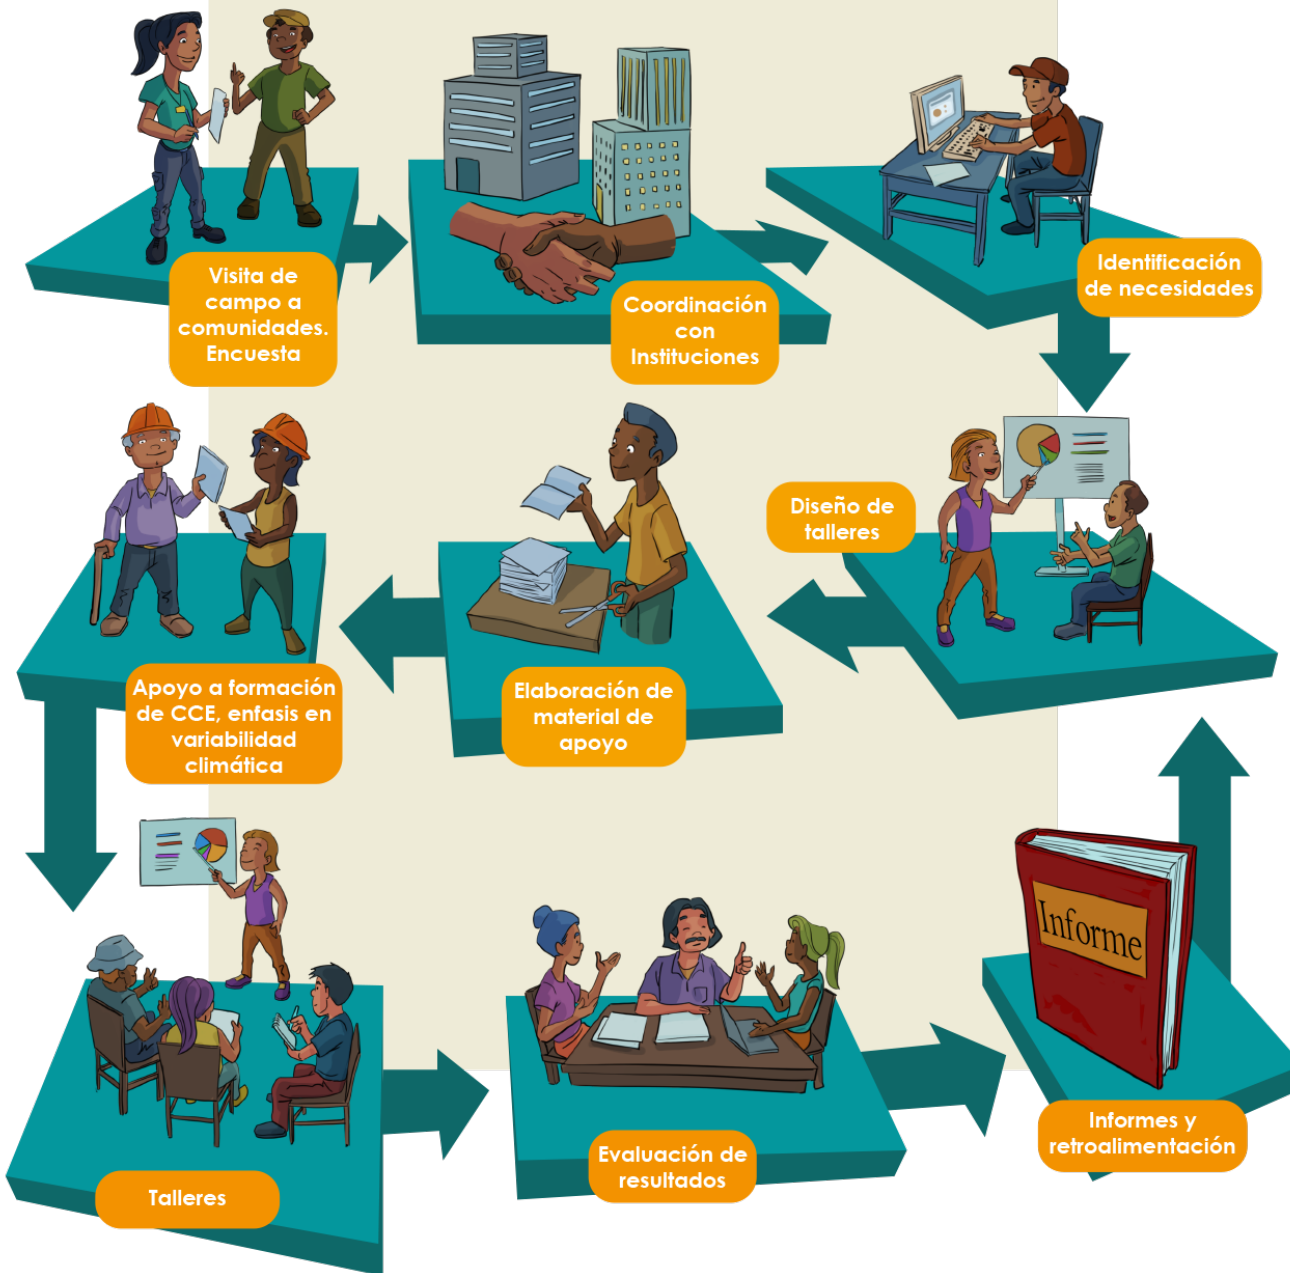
Visita de campo a comunidades. Encuesta

Coordinación con Instituciones

Identificación de necesidades

Diseño de talleres

Elaboración de material de apoyo

Apoyo a formación de CCE, enfasis en variabilidad climática

Talleres

Evaluación de resultados

Informe

Informes y retroalimentación